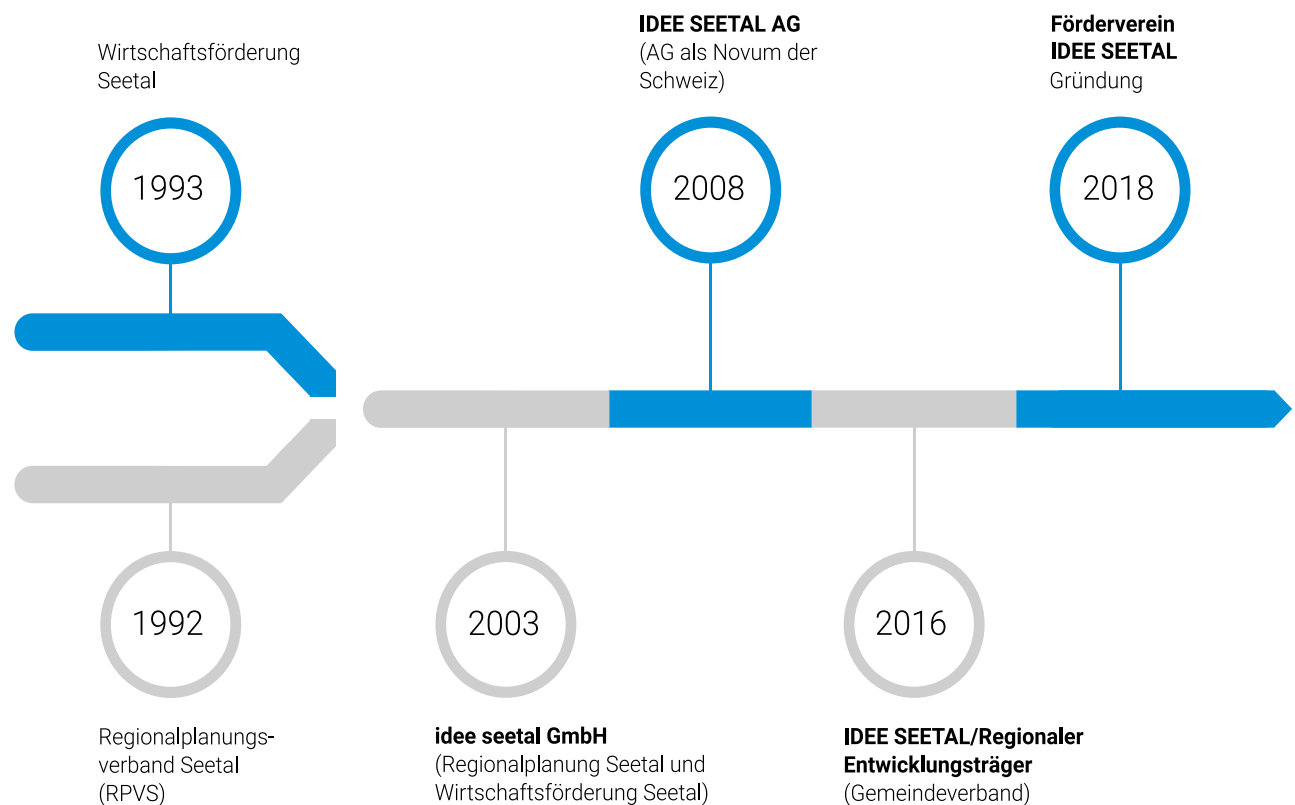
Wirtschaftsförderung Seetal

1993

IDEE SEETAL AG
(AG als Novum der Schweiz)

2008

Förderverein
IDEE SEETAL
Gründung

2018

1992

Regionalplanungsverband Seetal (RPVS)

2003

idee seetal GmbH
(Regionalplanung Seetal und Wirtschaftsförderung Seetal)

2016

IDEE SEETAL/Regionaler Entwicklungsträger
(Gemeindeverband)